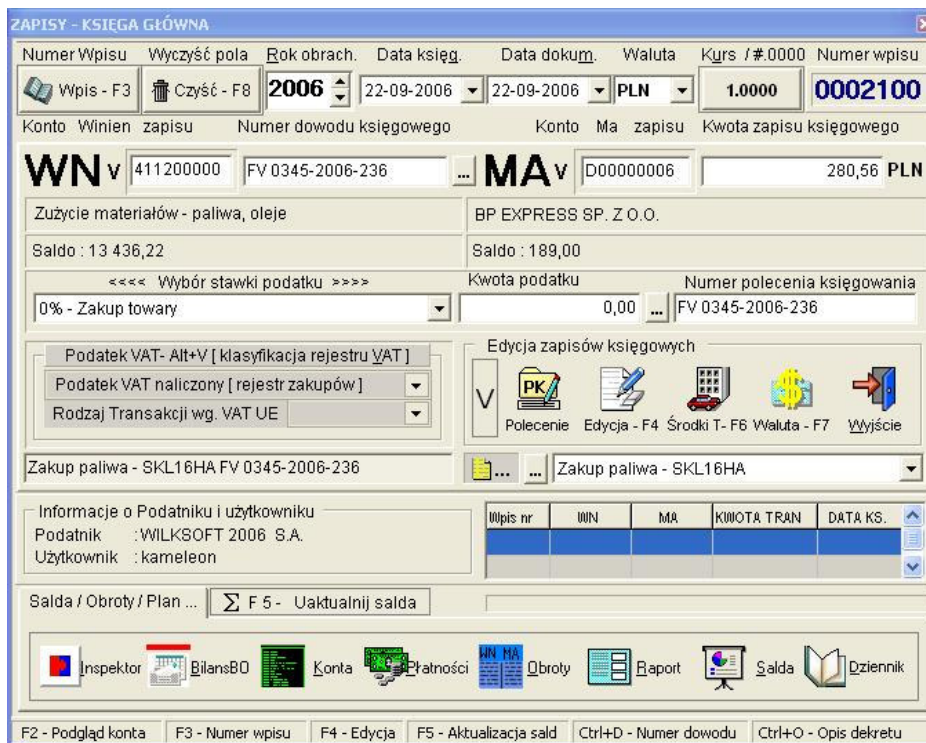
ZAPISY - KSIĘGA GŁÓWNA

Numer Wpisu Wyczyść pola Rok obrach. Data księg. Data dokum. Waluta Kurs / #.0000 Numer wpisu

Wpis - F3 Czyść - F8 2006 22-09-2006 22-09-2006 PLN 1.0000 0002100

Konto Winien zapisu Numer dowodu księgowego Konto Ma zapisu Kwota zapisu księgowego

WN V 411200000 FV 0345-2006-236 ... MA V D00000006 280,56 PLN

Zużycie materiałów - paliwa, oleje BP EXPRESS SP. Z O.O.

Saldo : 13 436,22 Saldo : 189,00

<<<< Wybór stawki podatku >>>> Kwota podatku Numer polecenia księgowania

0% - Zakup towary 0,00 ... FV 0345-2006-236

Podatek VAT- Alt+V [ klasyfikacja rejestru VAT ]

Podatek VAT naliczony [ rejestr zakupów ]

Rodzaj Transakcji wg. VAT UE

Edycja zapisów księgowych

V PK Polecenie Edycja - F4 Środki T- F6 Waluta - F7 Wyjście

Zakup paliwa - SKL16HA FV 0345-2006-236 ... ... Zakup paliwa - SKL16HA

Informacje o Podatniku i użytkowniku
Podatnik : WILKSOFT 2006 S.A.
Użytkownik : kameleon

| Wpis nr | WN | MA | KWOTA TRAN | DATA KS. |
|---|---|---|---|---|
| | | | | |

Salda / Obroty / Plan ... ∑ F 5 - Uaktualnij salda

Inspektor BilansBO Konta Płatności WN MA Obroty Raport Salda Dziennik

F2 - Podgląd konta F3 - Numer wpisu F4 - Edycja F5 - Aktualizacja sald Ctrl+D - Numer dowodu Ctrl+O - Opis dekretu